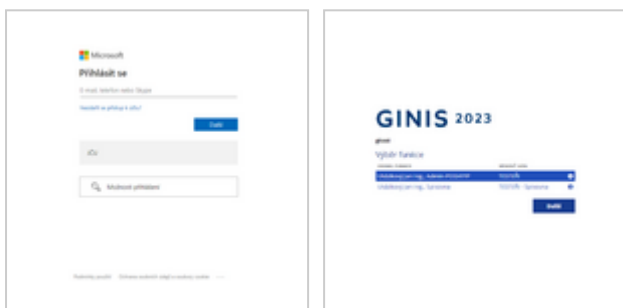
Microsoft
Přihlásit se
E-mail, telefon nebo Skype
Nemůžete se přihlásit k účtu?
Další
Možnosti přihlášení
Podmínky použití Ochrana osobních údajů a soubory cookie ...

GINIS 2023
ginist
Výběr funkce
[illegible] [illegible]
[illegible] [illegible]
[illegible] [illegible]
Další